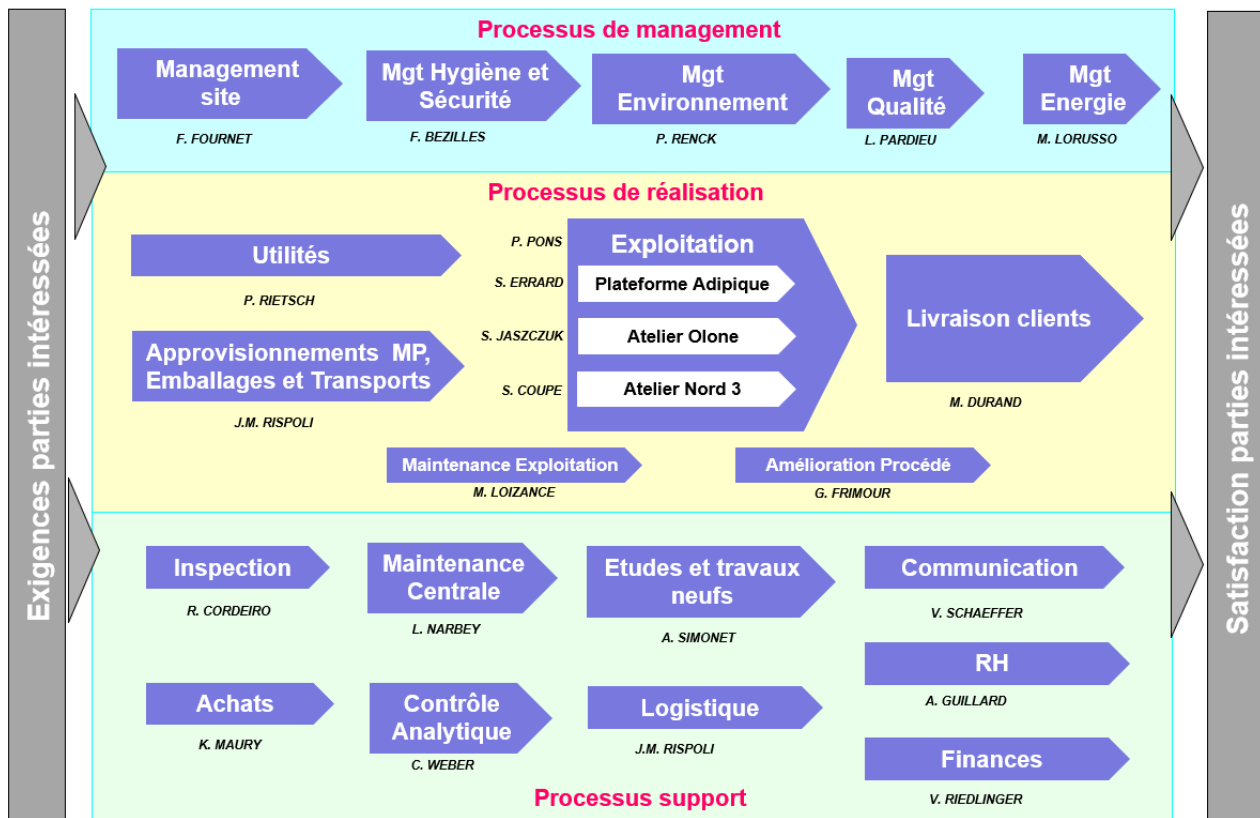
Exigences parties intéressées

Processus de management

Management site
F. FOURNET

Mgt Hygiène et Sécurité
F. BEZILLES

Mgt Environnement
P. RENCK

Mgt Qualité
L. PARDIEU

Mgt Energie
M. LORUSSO

Processus de réalisation

Utilités
P. RIETSCH

Approvisionnements MP, Emballages et Transports
J.M. RISPOLI

P. PONS
Exploitation
S. ERRARD
Plateforme Adipique
S. JASZCZUK
Atelier Olone
S. COUPE
Atelier Nord 3

Livraison clients
M. DURAND

Maintenance Exploitation
M. LOIZANCE

Amélioration Procédé
G. FRIMOUR

Inspection
R. CORDEIRO

Maintenance Centrale
L. NARBEY

Etudes et travaux neufs
A. SIMONET

Communication
V. SCHAEFFER

RH
A. GUILLARD

Achats
K. MAURY

Contrôle Analytique
C. WEBER

Logistique
J.M. RISPOLI

Finances
V. RIEDLINGER

Processus support

Satisfaction parties intéressées